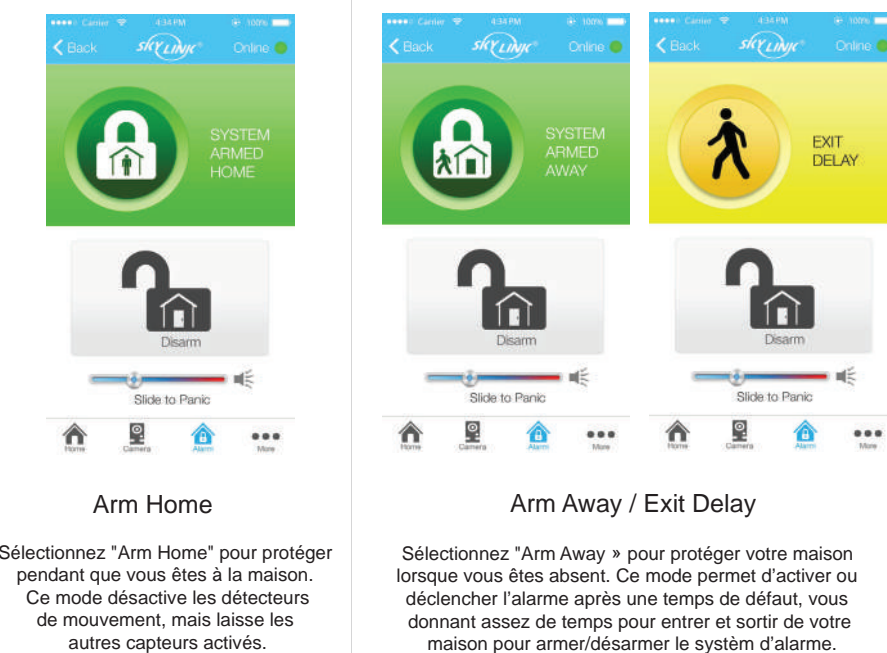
●●●●○ Carrier 4:34 PM 100%
Back SKYLINK Online

SYSTEM ARMED HOME

Disarm

Slide to Panic

Home Camera Alarm More

Arm Home

Sélectionnez "Arm Home" pour protéger pendant que vous êtes à la maison. Ce mode désactive les détecteurs de mouvement, mais laisse les autres capteurs activés.

●●●●○ Carrier 4:34 PM 100%
Back SKYLINK Online

SYSTEM ARMED AWAY

Disarm

Slide to Panic

Home Camera Alarm More

●●●●○ Carrier 4:34 PM 100%
Back SKYLINK Online

EXIT DELAY

Disarm

Slide to Panic

Home Camera Alarm More

Arm Away / Exit Delay

Sélectionnez "Arm Away » pour protéger votre maison lorsque vous êtes absent. Ce mode permet d'activer ou déclencher l'alarme après une temps de défaut, vous donnant assez de temps pour entrer et sortir de votre maison pour armer/désarmer le systèm d'alarme.